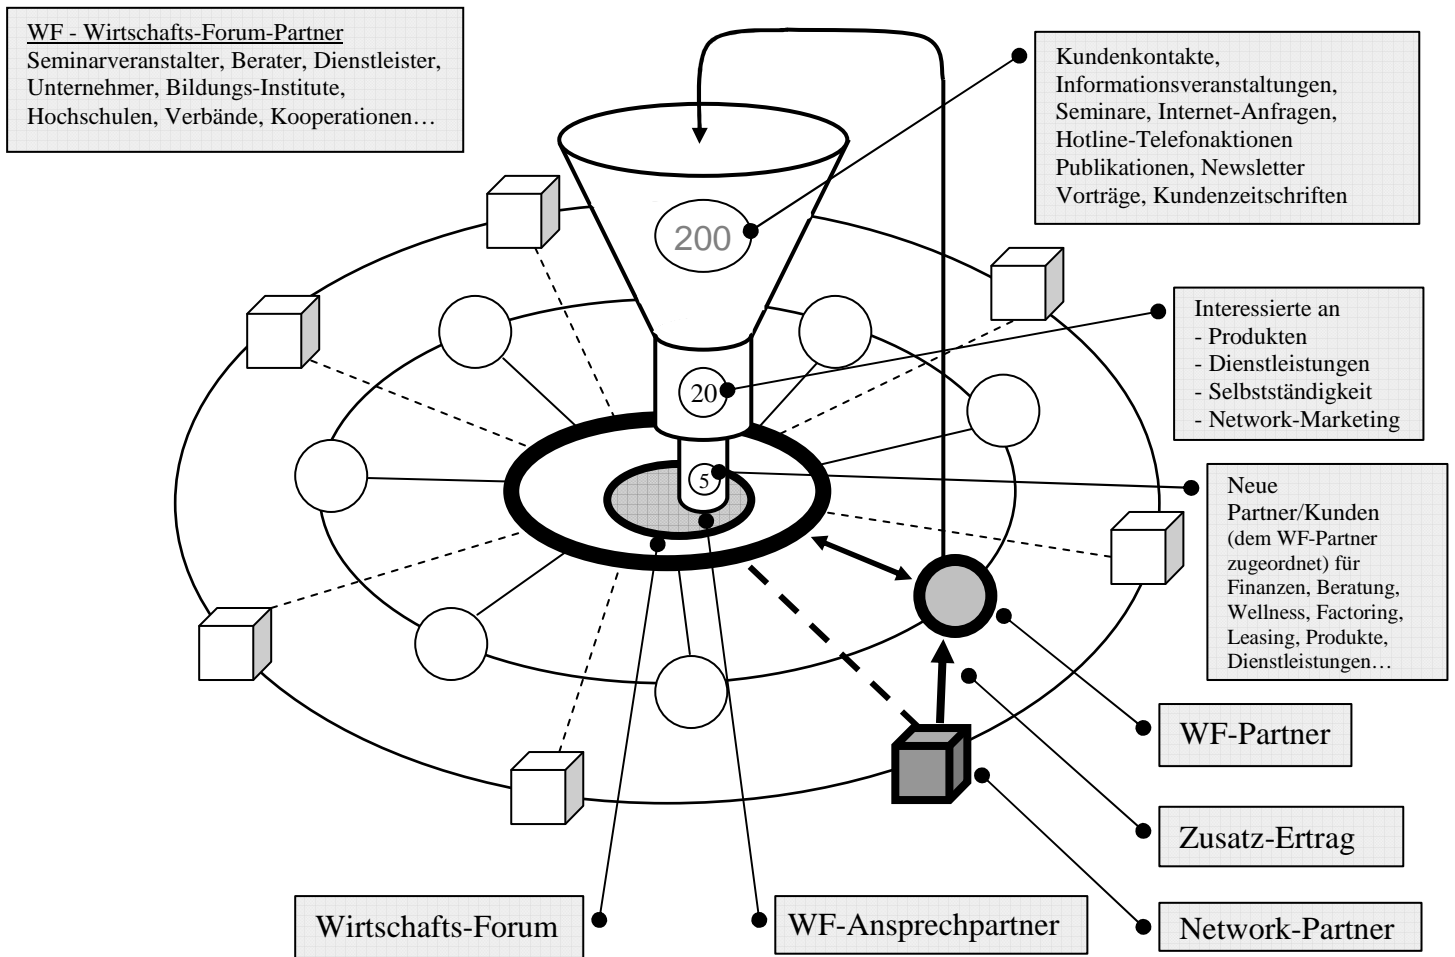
WF - Wirtschafts-Forum-Partner
Seminarveranstalter, Berater, Dienstleister, Unternehmer, Bildungs-Institute, Hochschulen, Verbände, Kooperationen…

Kundenkontakte, Informationsveranstaltungen, Seminare, Internet-Anfragen, Hotline-Telefonaktionen Publikationen, Newsletter Vorträge, Kundenzeitschriften

200

Interessierte an
- Produkten
- Dienstleistungen
- Selbstständigkeit
- Network-Marketing

20

5

Neue Partner/Kunden (dem WF-Partner zugeordnet) für Finanzen, Beratung, Wellness, Factoring, Leasing, Produkte, Dienstleistungen…

WF-Partner

Zusatz-Ertrag

Network-Partner

Wirtschafts-Forum

WF-Ansprechpartner